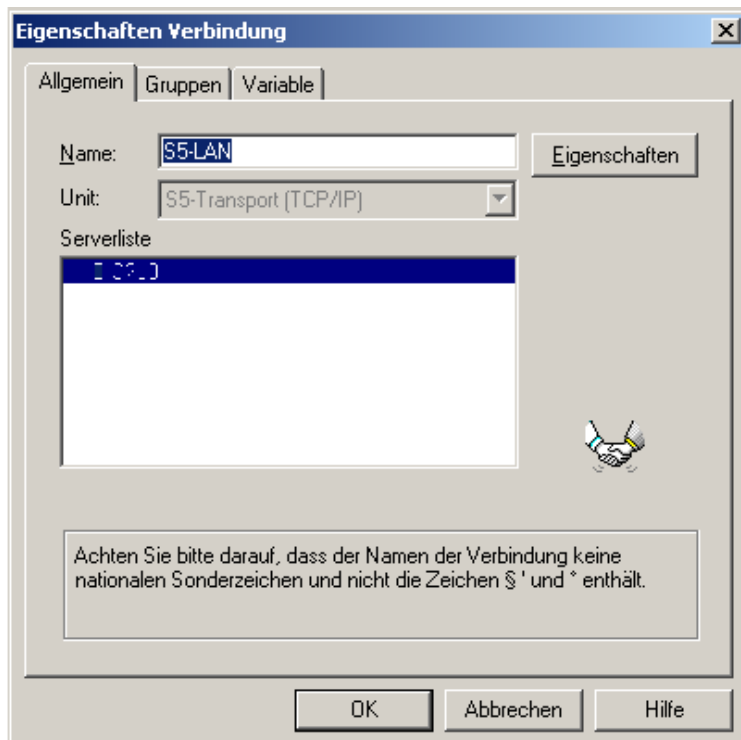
Eigenschaften Verbindung

Allgemein | Gruppen | Variable

Name: S5-LAN

Eigenschaften

Unit: S5-Transport (TCP/IP)

Serverliste

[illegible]

Achten Sie bitte darauf, dass der Namen der Verbindung keine nationalen Sonderzeichen und nicht die Zeichen § ' und ° enthält.

OK | Abbrechen | Hilfe